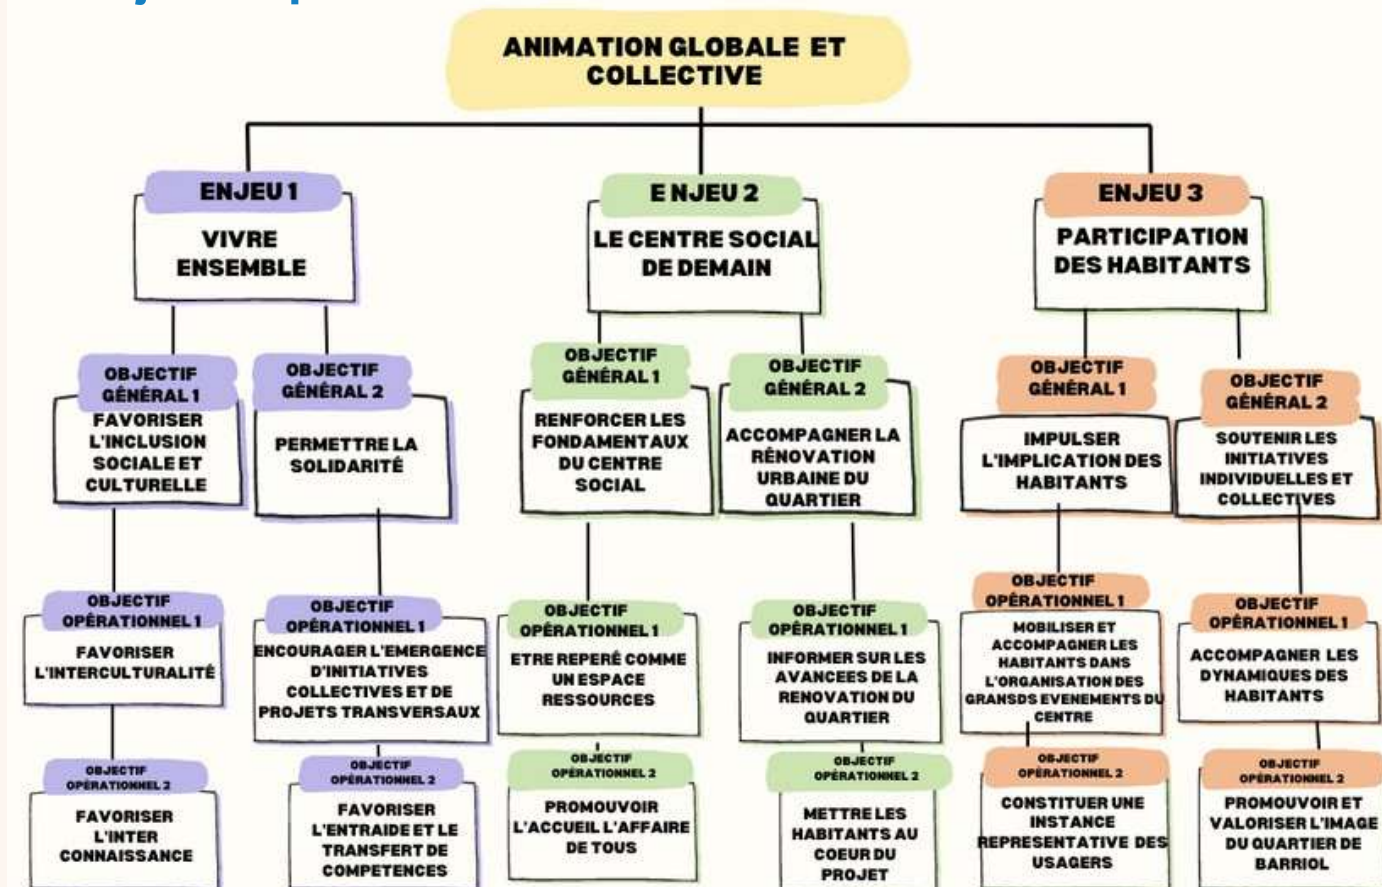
ANIMATION GLOBALE ET COLLECTIVE

ENJEU 1
VIVRE ENSEMBLE

OBJECTIF GÉNÉRAL 1
FAVORISER L'INCLUSION SOCIALE ET CULTURELLE

OBJECTIF OPÉRATIONNEL 1
FAVORISER L'INTERCULTURALITÉ

OBJECTIF OPÉRATIONNEL 2
FAVORISER L'INTER CONNAISSANCE

OBJECTIF GÉNÉRAL 2
PERMETTRE LA SOLIDARITÉ

OBJECTIF OPÉRATIONNEL 1
ENCOURAGER L'EMERGENCE D'INITIATIVES COLLECTIVES ET DE PROJETS TRANSVERSAUX

OBJECTIF OPÉRATIONNEL 2
FAVORISER L'ENTRAIDE ET LE TRANSFERT DE COMPETENCES

E NJEU 2
LE CENTRE SOCIAL DE DEMAIN

OBJECTIF GÉNÉRAL 1
RENFORCER LES FONDAMENTAUX DU CENTRE SOCIAL

OBJECTIF OPÉRATIONNEL 1
ETRE REPERÉ COMME UN ESPACE RESSOURCES

OBJECTIF OPÉRATIONNEL 2
PROMOUVOIR L'ACCUEIL L'AFFAIRE DE TOUS

OBJECTIF GÉNÉRAL 2
ACCOMPAGNER LA RÉNOVATION URBAINE DU QUARTIER

OBJECTIF OPÉRATIONNEL 1
INFORMER SUR LES AVANCEES DE LA RENOVATION DU QUARTIER

OBJECTIF OPÉRATIONNEL 2
METTRE LES HABITANTS AU COEUR DU PROJET

ENJEU 3
PARTICIPATION DES HABITANTS

OBJECTIF GÉNÉRAL 1
IMPULSER L'IMPLICATION DES HABITANTS

OBJECTIF OPÉRATIONNEL 1
MOBILISER ET ACCOMPAGNER LES HABITANTS DANS L'ORGANISATION DES GRANSDS EVENEMENTS DU CENTRE

OBJECTIF OPÉRATIONNEL 2
CONSTITUER UNE INSTANCE REPRESENTATIVE DES USAGERS

OBJECTIF GÉNÉRAL 2
SOUTENIR LES INITIATIVES INDIVIDUELLES ET COLLECTIVES

OBJECTIF OPÉRATIONNEL 1
ACCOMPAGNER LES DYNAMIQUES DES HABITANTS

OBJECTIF OPÉRATIONNEL 2
PROMOUVOIR ET VALORISER L'IMAGE DU QUARTIER DE BARRIOL